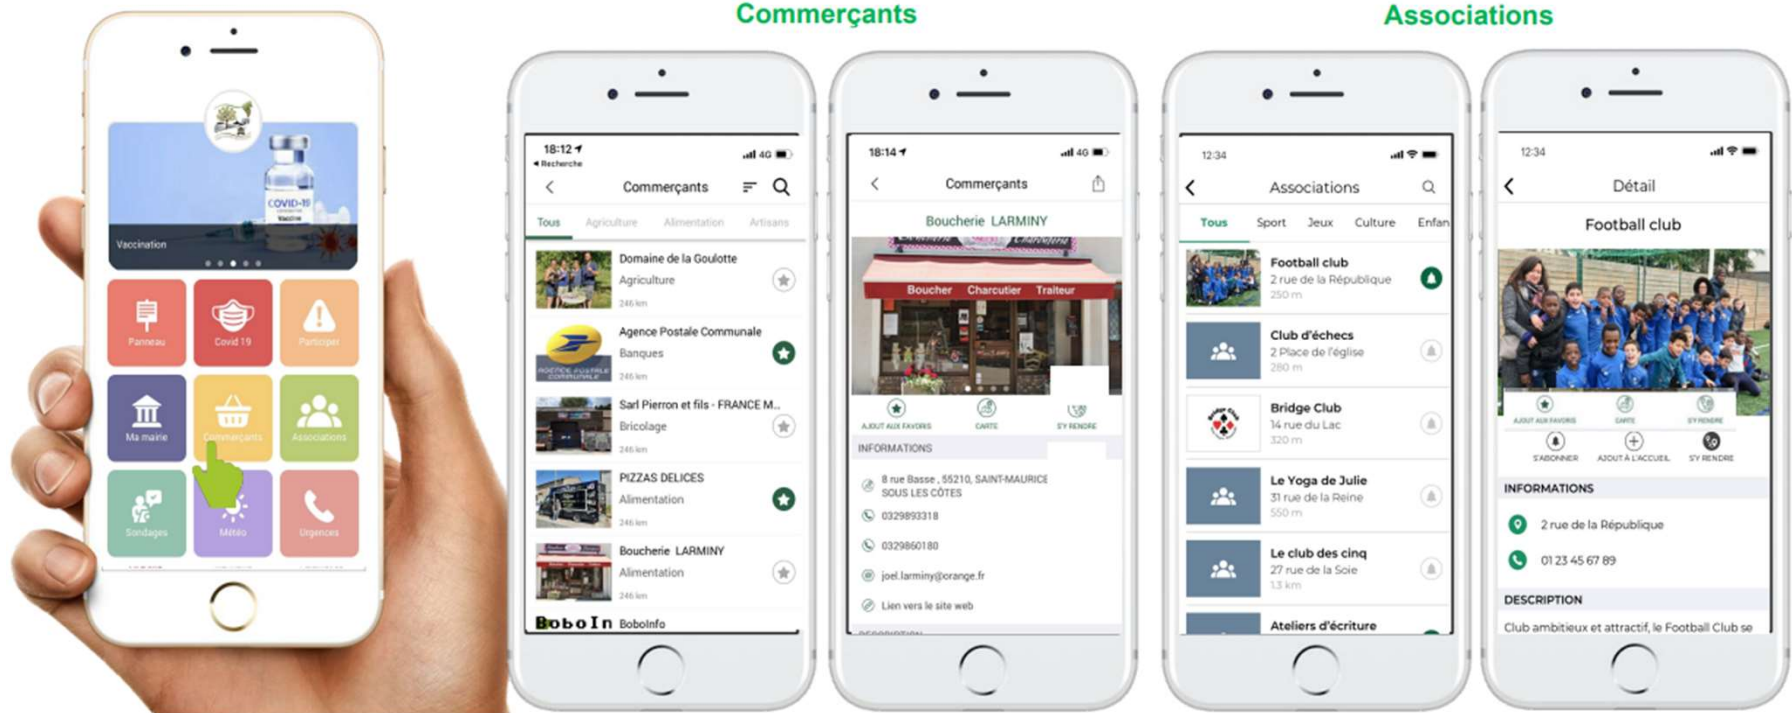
Commerçants

Associations

COVID-19
Vaccine

Vaccination

Panneau
Covid 19
Participer
Ma mairie
Commerçants
Associations
Sondages
Météo
Urgences

18:12
◂ Recherche
4G

Commerçants

Tous
Agriculture
Alimentation
Artisans

Domaine de la Goulotte
Agriculture
246 km

Agence Postale Communale
Banques
246 km

Sarl Pierron et fils - FRANCE M...
Bricolage
246 km

PIZZAS DELICES
Alimentation
246 km

Boucherie LARMINY
Alimentation
246 km

BoboIn BoboInfo

18:14
4G

Commerçants

Boucherie LARMINY

Boucher Charcutier Traiteur

AJOUT AUX FAVORIS
CARTE
S'Y RENDRE

INFORMATIONS

8 rue Basse , 55210, SAINT-MAURICE SOUS LES CÔTES

0329893318

0329860180

joel.larminy@orange.fr

Lien vers le site web

12:34

Associations

Tous
Sport
Jeux
Culture
Enfan

Football club
2 rue de la République
250 m

Club d'échecs
2 Place de l'église
280 m

Bridge Club
14 rue du Lac
320 m

Le Yoga de Julie
31 rue de la Reine
550 m

Le club des cinq
27 rue de la Soie
1,3 km

Ateliers d'écriture

12:34

Détail

Football club

AJOUT AUX FAVORIS
CARTE
S'Y RENDRE
S'ABONNER
AJOUT À L'ACCUEIL
S'Y RENDRE

INFORMATIONS

2 rue de la République

01 23 45 67 89

DESCRIPTION

Club ambitieux et attractif, le Football Club se